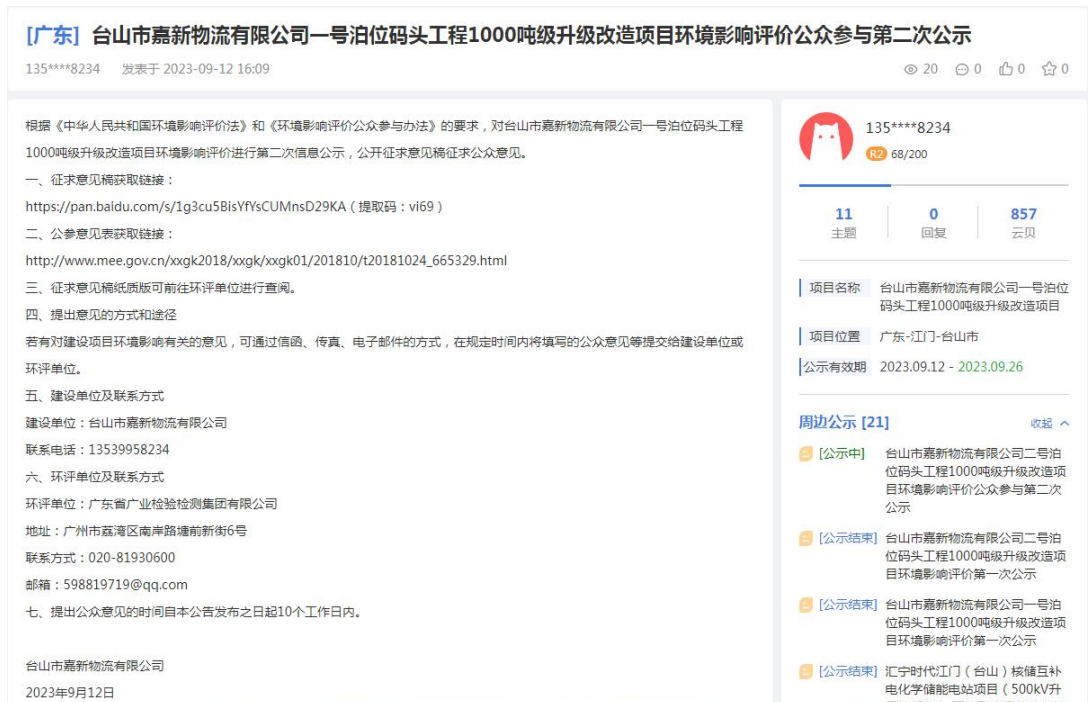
[广东] 台山市嘉新物流有限公司一号泊位码头工程1000吨级升级改造项目环境影响评价公众参与第二次公示

135****8234 发表于 2023-09-12 16:09

20 0 0 0

根据《中华人民共和国环境影响评价法》和《环境影响评价公众参与办法》的要求，对台山市嘉新物流有限公司一号泊位码头工程1000吨级升级改造项目环境影响评价进行第二次信息公示，公开征求意见稿征求公众意见。

一、征求意见稿获取链接：

https://pan.baidu.com/s/1g3cu5BisYfYsCUMnsD29KA（提取码：vi69）

二、公参意见表获取链接：

http://www.mee.gov.cn/xxgk2018/xxgk/xxgk01/201810/t20181024_665329.html

三、征求意见稿纸质版可前往环评单位进行查阅。

四、提出意见的方式和途径

若有对建设项目环境影响有关的意见，可通过信函、传真、电子邮件的方式，在规定时间内将填写的公众意见等提交给建设单位或环评单位。

五、建设单位及联系方式

建设单位：台山市嘉新物流有限公司

联系电话：13539958234

六、环评单位及联系方式

环评单位：广东省广业检验检测集团有限公司

地址：广州市荔湾区南岸路塘前新街6号

联系方式：020-81930600

邮箱：598819719@qq.com

七、提出公众意见的时间自本公告发布之日起10个工作日内。

台山市嘉新物流有限公司

2023年9月12日

135****8234

R2 68/200

11 主题

0 回复

857 云贝

项目名称 台山市嘉新物流有限公司一号泊位码头工程1000吨级升级改造项目

项目位置 广东-江门-台山市

公示有效期 2023.09.12 - 2023.09.26

周边公示 [21] 收起

[公示中] 台山市嘉新物流有限公司二号泊位码头工程1000吨级升级改造项目环境影响评价公众参与第二次公示

[公示结束] 台山市嘉新物流有限公司二号泊位码头工程1000吨级升级改造项目环境影响评价第一次公示

[公示结束] 台山市嘉新物流有限公司一号泊位码头工程1000吨级升级改造项目环境影响评价第一次公示

[公示结束] 汇宁时代江门（台山）核储互补电化学储能电站项目（500kV升 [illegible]